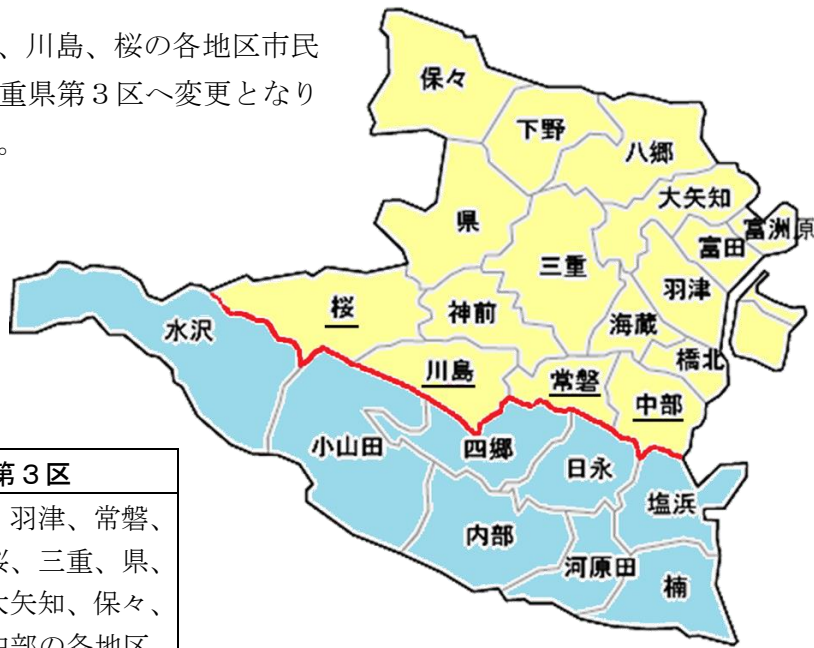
、川島、桜の各地区市民
重県第３区へ変更となり
。

保々
下野
八郷
大矢知
県
富洲原
富田
三重
羽津
水沢
桜
神前
海蔵
川島
橋北
常磐
中部
小山田
四郷
日永
塩浜
内部
河原田
楠

第３区
羽津、常磐、
桜、三重、県、
大矢知、保々、
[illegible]部の各地区